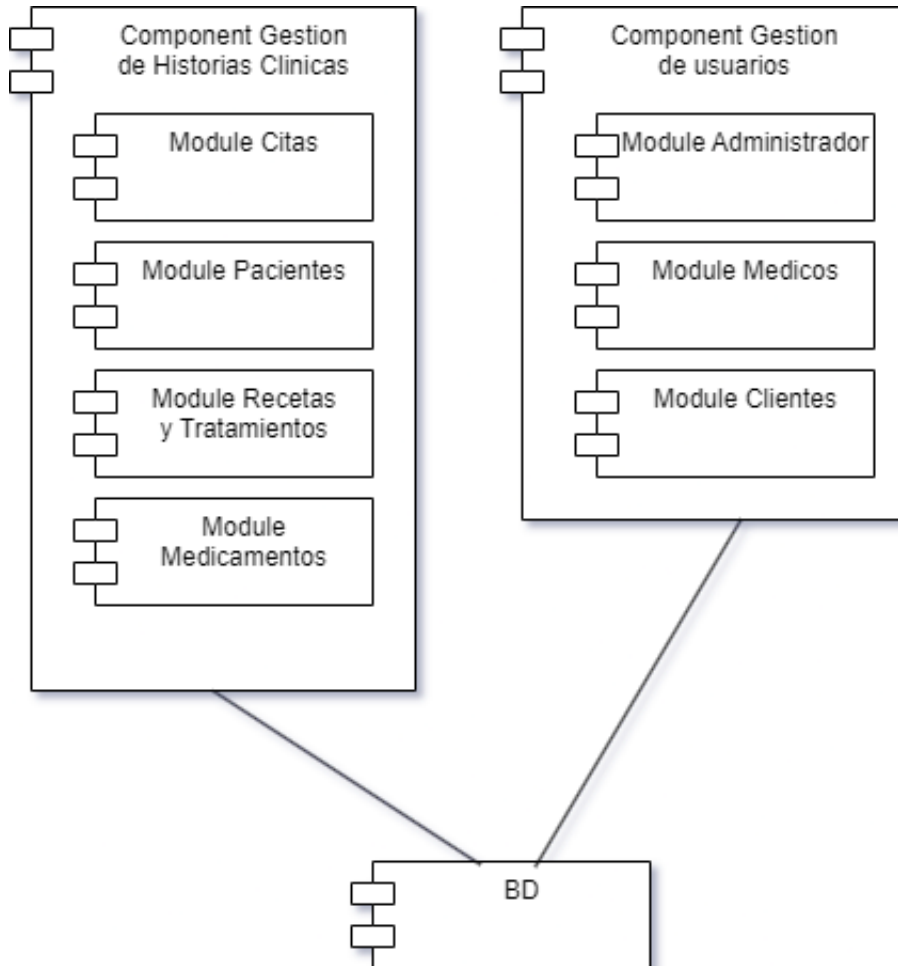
Component Gestion de Historias Clinicas

Module Citas

Module Pacientes

Module Recetas y Tratamientos

Module Medicamentos

Component Gestion de usuarios

Module Administrador

Module Medicos

Module Clientes

BD